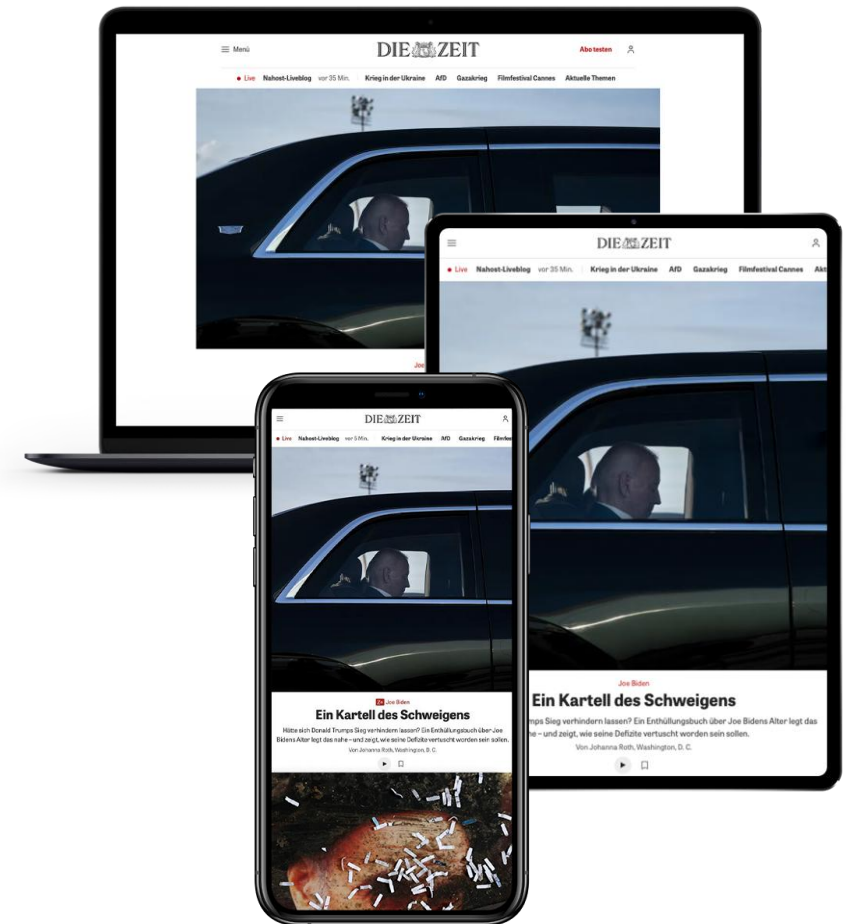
Menü

DIE ZEIT

Abo testen

• Live Nahost-Liveblog vor 35 Min. Krieg in der Ukraine AfD Gazakrieg Filmfestival Cannes Aktuelle Themen

Joe

DIE ZEIT

• Live Nahost-Liveblog vor 35 Min. Krieg in der Ukraine AfD Gazakrieg Filmfestival Cannes Akt

Joe Biden

Ein Kartell des Schweigens

mps Sieg verhindern lassen? Ein Enthüllungsbuch über Joe Bidens Alter legt das he – und zeigt, wie seine Defizite vertuscht worden sein sollen.

Von Johanna Roth, Washington, D. C.

DIE ZEIT

• Live Nahost-Liveblog vor 5 Min. Krieg in der Ukraine AfD Gazakrieg Filmfes

Z+ Joe Biden

Ein Kartell des Schweigens

Hätte sich Donald Trumps Sieg verhindern lassen? Ein Enthüllungsbuch über Joe Bidens Alter legt das nahe – und zeigt, wie seine Defizite vertuscht worden sein sollen.

Von Johanna Roth, Washington, D. C.